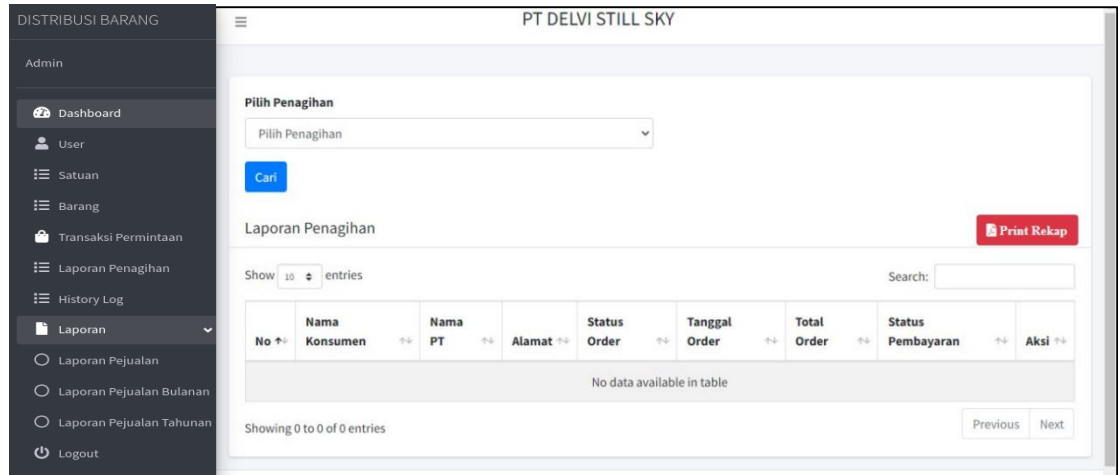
DISTRIBUSI BARANG

Admin

Dashboard
User
Satuan
Barang
Transaksi Permintaan
Laporan Penagihan
History Log
Laporan
Laporan Pejualan
Laporan Pejualan Bulanan
Laporan Pejualan Tahunan
Logout

PT DELVI STILL SKY

Pilih Penagihan

Pilih Penagihan

Cari

Laporan Penagihan

Print Rekap

Show 10 entries

Search:

| No | Nama Konsumen | Nama PT | Alamat | Status Order | Tanggal Order | Total Order | Status Pembayaran | Aksi |
|---|---|---|---|---|---|---|---|---|
| No data available in table | | | | | | | | |

Showing 0 to 0 of 0 entries

Previous Next